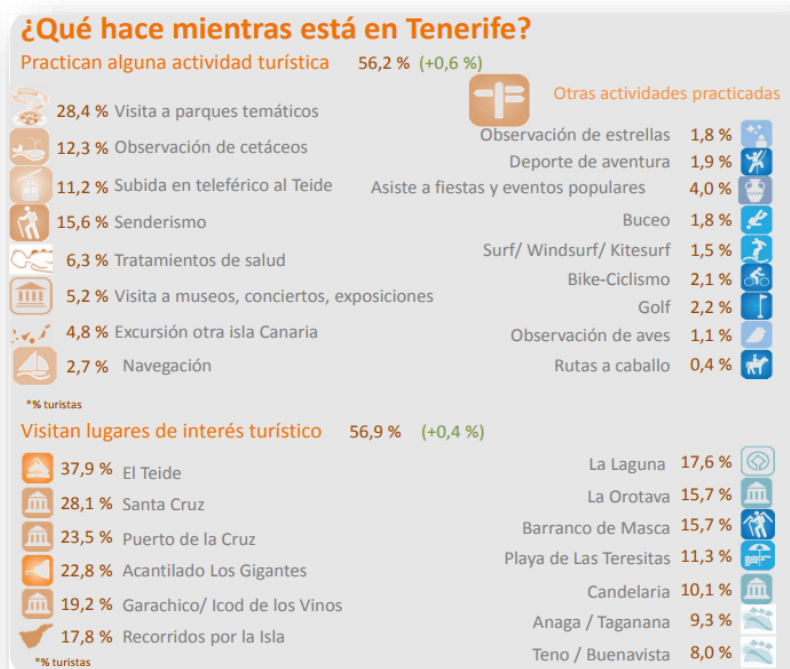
¿Qué hace mientras está en Tenerife?

Practican alguna actividad turística 56,2 % (+0,6 %)

28,4 % Visita a parques temáticos
12,3 % Observación de cetáceos
11,2 % Subida en teleférico al Teide
15,6 % Senderismo
6,3 % Tratamientos de salud
5,2 % Visita a museos, conciertos, exposiciones
4,8 % Excursión otra isla Canaria
2,7 % Navegación

*% turistas

Otras actividades practicadas

| | |
|---|---|
| Observación de estrellas | 1,8 % |
| Deporte de aventura | 1,9 % |
| Asiste a fiestas y eventos populares | 4,0 % |
| Buceo | 1,8 % |
| Surf/ Windsurf/ Kitesurf | 1,5 % |
| Bike-Ciclismo | 2,1 % |
| Golf | 2,2 % |
| Observación de aves | 1,1 % |
| Rutas a caballo | 0,4 % |

Visitan lugares de interés turístico 56,9 % (+0,4 %)

37,9 % El Teide
28,1 % Santa Cruz
23,5 % Puerto de la Cruz
22,8 % Acantilado Los Gigantes
19,2 % Garachico/ Icod de los Vinos
17,8 % Recorridos por la Isla

*% turistas

| | |
|---|---|
| La Laguna | 17,6 % |
| La Orotava | 15,7 % |
| Barranco de Masca | 15,7 % |
| Playa de Las Teresitas | 11,3 % |
| Candelaria | 10,1 % |
| Anaga / Taganana | 9,3 % |
| Teno / Buenavista | 8,0 % |